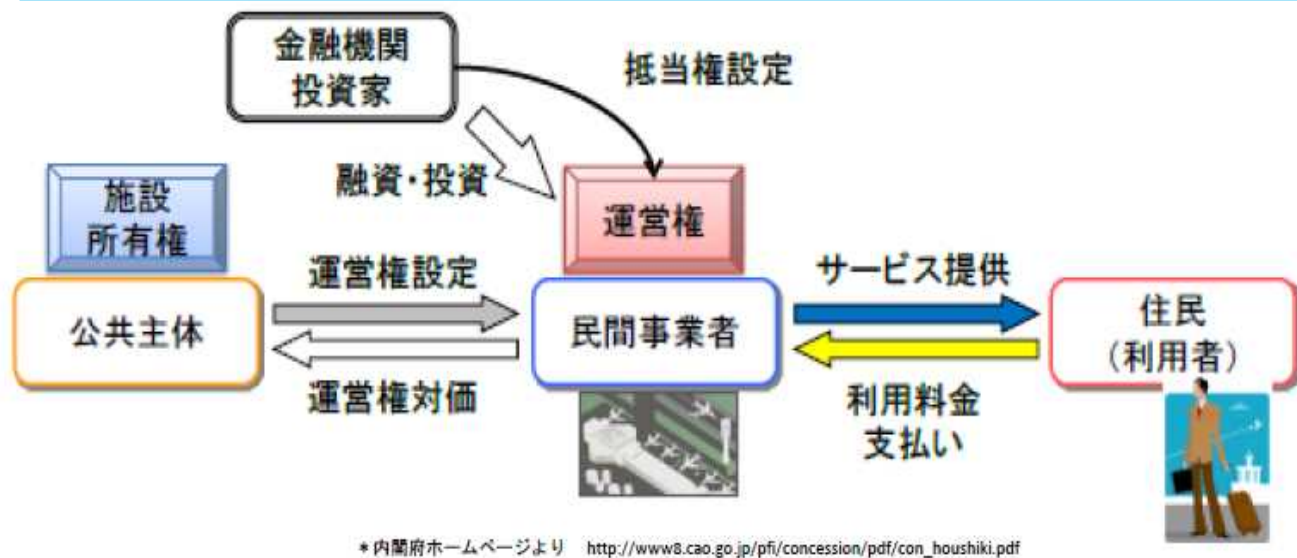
金融機関
投資家

抵当権設定

融資・投資

施設
所有権

運営権

運営権設定

サービス提供

公共主体

民間事業者

住民
（利用者）

運営権対価

利用料金
支払い

＊内閣府ホームページより　http://www8.cao.go.jp/pfi/concession/pdf/con_houshiki.pdf